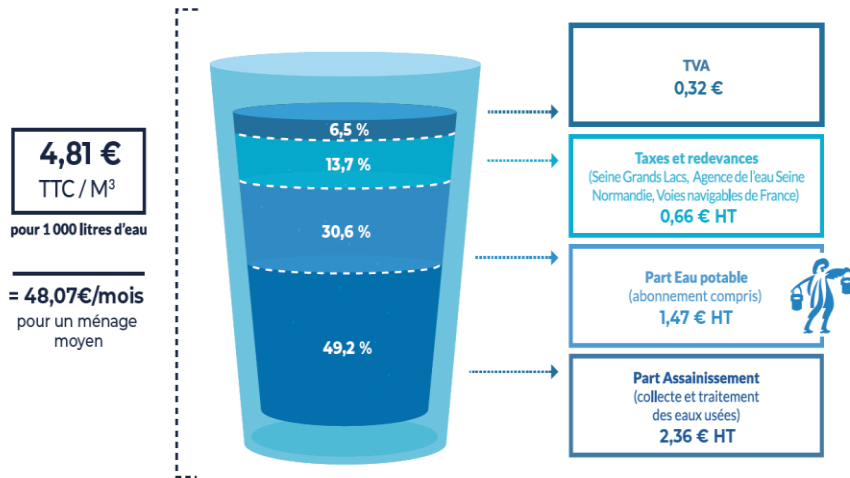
4,81 €
TTC / M³

pour 1 000 litres d'eau

= 48,07€/mois
pour un ménage moyen

6,5 %
13,7 %
30,6 %
49,2 %

TVA
0,32 €

Taxes et redevances
(Seine Grands Lacs, Agence de l'eau Seine Normandie, Voies navigables de France)
0,66 € HT

Part Eau potable
(abonnement compris)
1,47 € HT

Part Assainissement
(collecte et traitement des eaux usées)
2,36 € HT